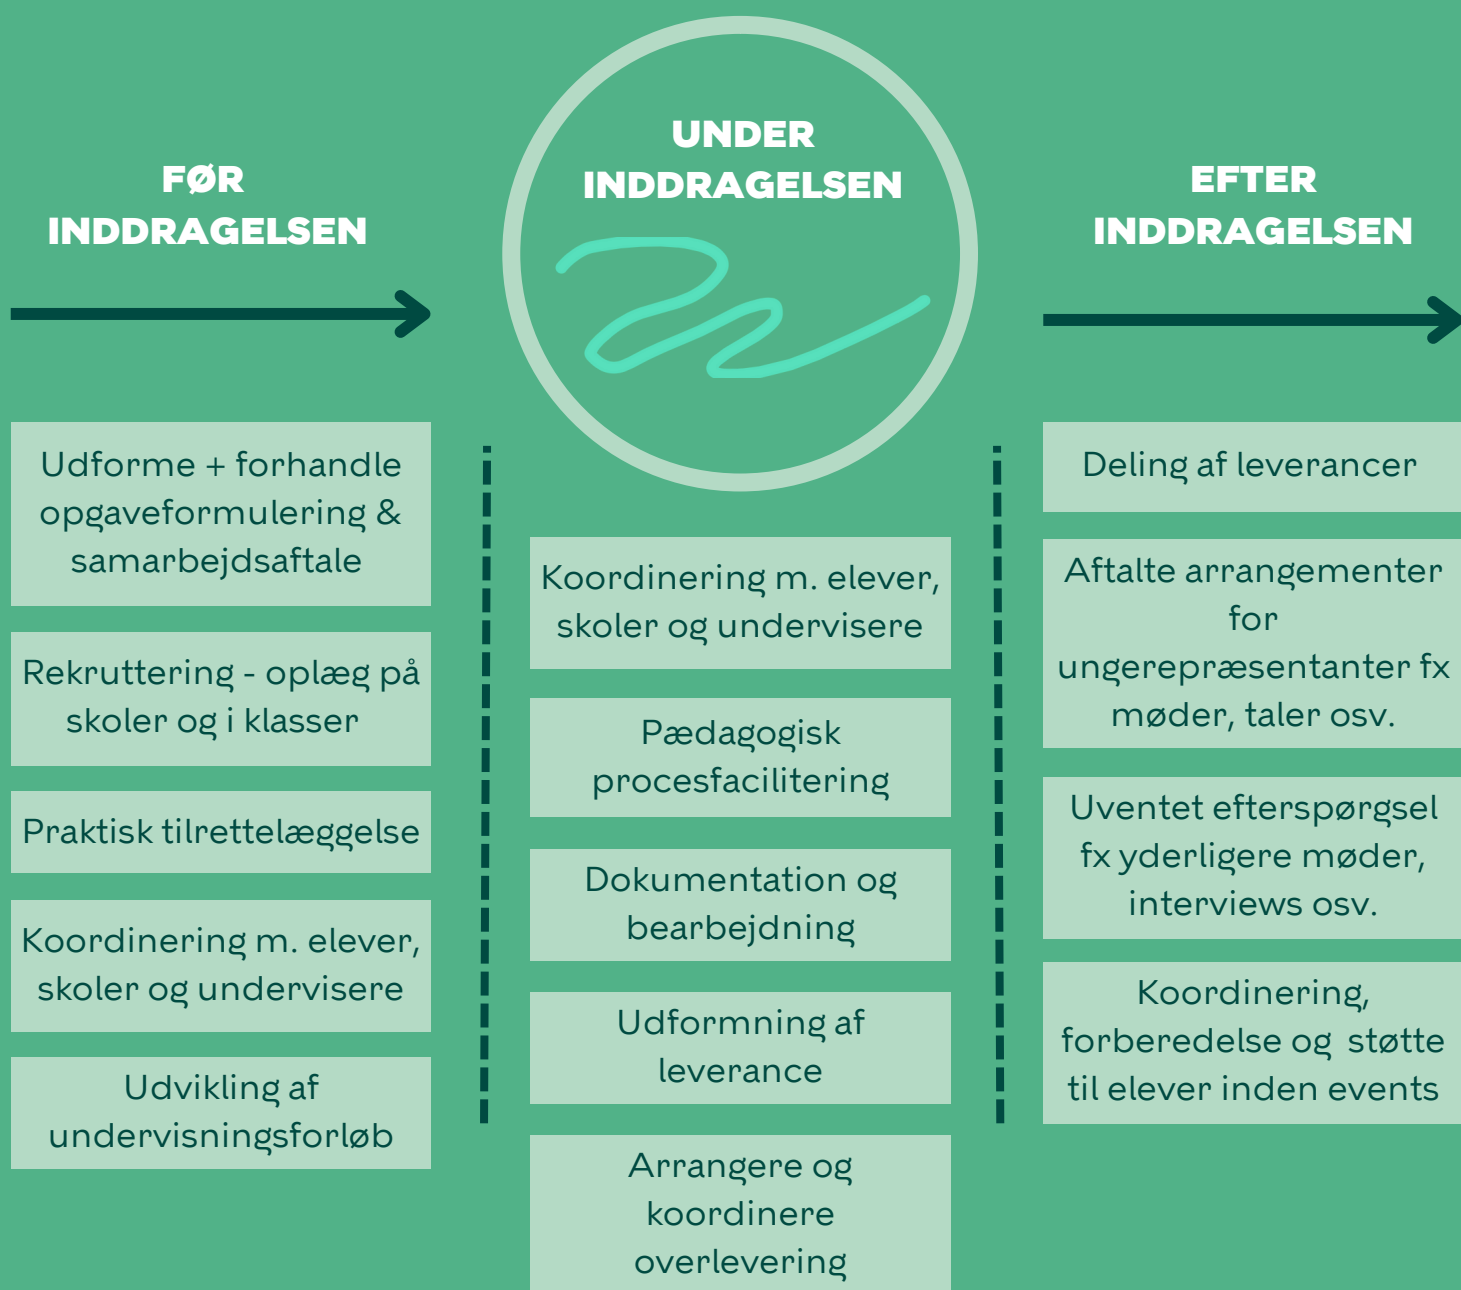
FØR INDDRAGELSEN

Udforme + forhandle opgaveformulering & samarbejdsaftale

Rekruttering - oplæg på skoler og i klasser

Praktisk tilrettelæggelse

Koordinering m. elever, skoler og undervisere

Udvikling af undervisningsforløb

UNDER INDDRAGELSEN

Koordinering m. elever, skoler og undervisere

Pædagogisk procesfacilitering

Dokumentation og bearbejdning

Udformning af leverance

Arrangere og koordinere overlevering

EFTER INDDRAGELSEN

Deling af leverancer

Aftalte arrangementer for ungerepræsentanter fx møder, taler osv.

Uventet efterspørgsel fx yderligere møder, interviews osv.

Koordinering, forberedelse og støtte til elever inden events